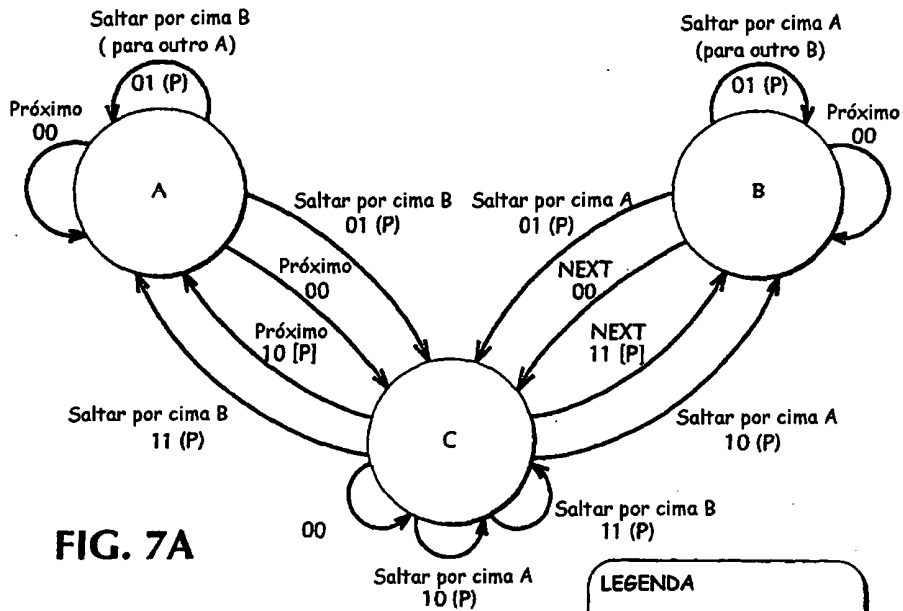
Saltar por cima B
( para outro A)
01 (P)

Saltar por cima A
(para outro B)
01 (P)

Próximo
00

Próximo
00

A

B

Saltar por cima B
01 (P)

Saltar por cima A
01 (P)

Próximo
00

NEXT
00

Próximo
10 [P]

NEXT
11 [P]

Saltar por cima B
11 (P)

C

Saltar por cima A
10 (P)

00

Saltar por cima B
11 (P)

FIG. 7A

Saltar por cima A
10 (P)

LEGENDA